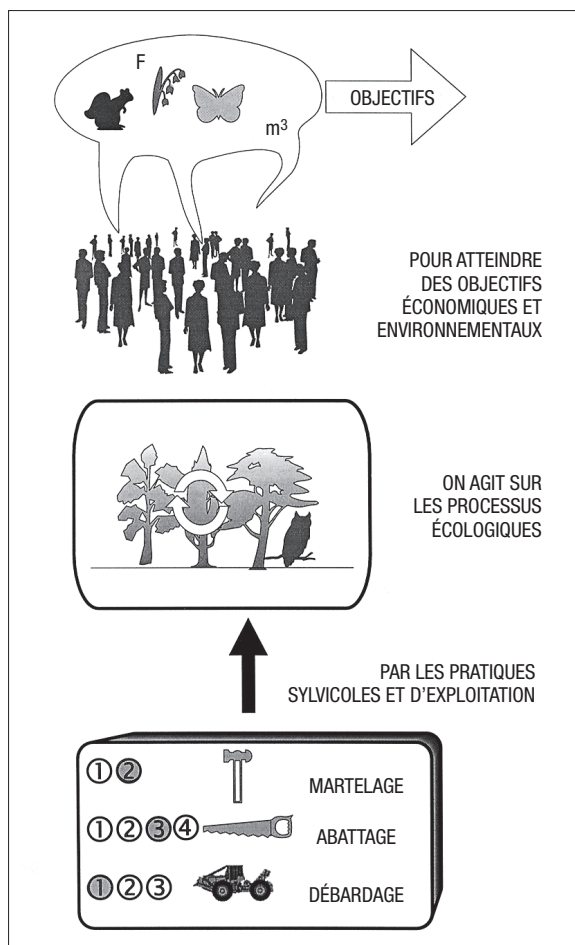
F

$m^3$

OBJECTIFS

POUR ATTEINDRE DES OBJECTIFS ÉCONOMIQUES ET ENVIRONNEMENTAUX

ON AGIT SUR LES PROCESSUS ÉCOLOGIQUES

PAR LES PRATIQUES SYLVICOLES ET D'EXPLOITATION

①② MARTELAGE

①②③④ ABATTAGE

①②③ DÉBARDAGE